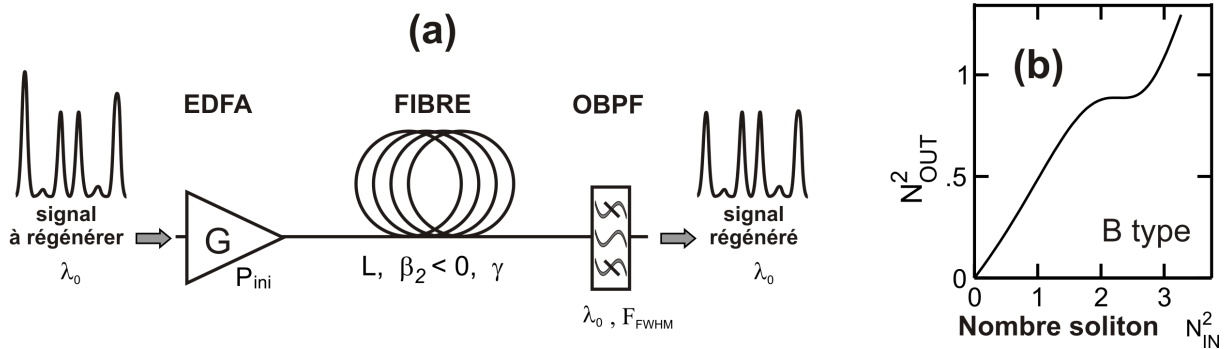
(a)

signal à régénérer

$\lambda_0$

EDFA

G

$P_{ini}$

FIBRE

L, $\beta_2 < 0$, $\gamma$

OBPF

$\lambda_0$ , $F_{FWHM}$

signal régénéré

$\lambda_0$

(b)

$N^2_{OUT}$

1

.5

0

B type

0 1 2 3

Nombre soliton $N^2_{IN}$